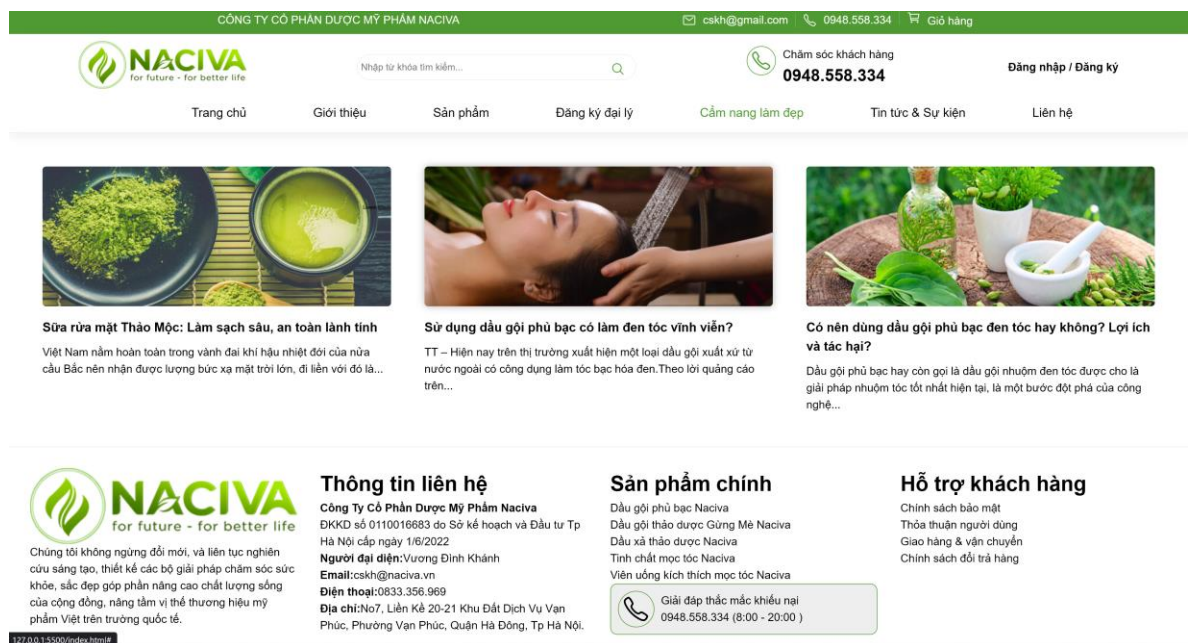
CÔNG TY CỔ PHẦN DƯỢC MỸ PHẨM NACIVA
cskh@gmail.com 0948.558.334 Giỏ hàng

NACIVA
for future - for better life

Nhập từ khóa tìm kiếm...

Chăm sóc khách hàng
0948.558.334

Đăng nhập / Đăng ký

Trang chủ Giới thiệu Sản phẩm Đăng ký đại lý Cẩm nang làm đẹp Tin tức & Sự kiện Liên hệ

Sữa rửa mặt Thảo Mộc: Làm sạch sâu, an toàn lành tính
Việt Nam nằm hoàn toàn trong vành đai khí hậu nhiệt đới của nửa cầu Bắc nên nhận được lượng bức xạ mặt trời lớn, đi liền với đó là...

Sử dụng dầu gội phủ bạc có làm đen tóc vĩnh viễn?
TT – Hiện nay trên thị trường xuất hiện một loại dầu gội xuất xứ từ nước ngoài có công dụng làm tóc bạc hóa đen.Theo lời quảng cáo trên...

Có nên dùng dầu gội phủ bạc đen tóc hay không? Lợi ích và tác hại?
Dầu gội phủ bạc hay còn gọi là dầu gội nhuộm đen tóc được cho là giải pháp nhuộm tóc tốt nhất hiện tại, là một bước đột phá của công nghệ...

NACIVA
for future - for better life
Chúng tôi không ngừng đổi mới, và liên tục nghiên cứu sáng tạo, thiết kế các bộ giải pháp chăm sóc sức khỏe, sắc đẹp góp phần nâng cao chất lượng sống của cộng đồng, nâng tầm vị thế thương hiệu mỹ phẩm Việt trên trường quốc tế.

Thông tin liên hệ
Công Ty Cổ Phần Dược Mỹ Phẩm Naciva
ĐKKD số 0110016683 do Sở kế hoạch và Đầu tư Tp Hà Nội cấp ngày 1/6/2022
Người đại diện:Vương Đình Khánh
Email:cskh@naciva.vn
Điện thoại:0833.356.969
Địa chỉ:No7, Liền Kề 20-21 Khu Đất Dịch Vụ Vạn Phúc, Phường Vạn Phúc, Quận Hà Đông, Tp Hà Nội.

Sản phẩm chính
Dầu gội phủ bạc Naciva
Dầu gội thảo dược Gừng Mè Naciva
Dầu xả thảo dược Naciva
Tinh chất mọc tóc Naciva
Viên uống kích thích mọc tóc Naciva
Giải đáp thắc mắc khiếu nại
0948.558.334 (8:00 - 20:00 )

Hỗ trợ khách hàng
Chính sách bảo mật
Thỏa thuận người dùng
Giao hàng & vận chuyển
Chính sách đổi trả hàng

127.0.0.1:5500/index.html#